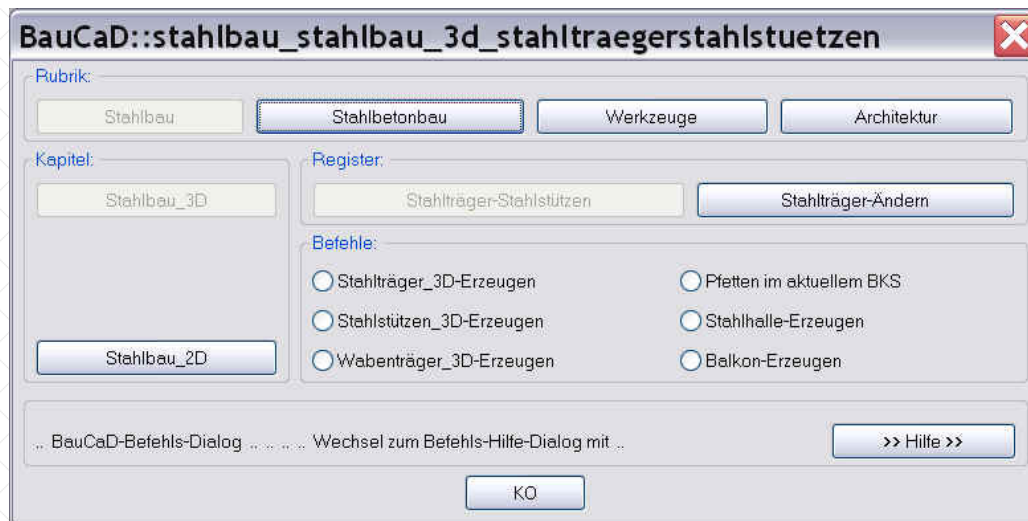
BauCaD::stahlbau_stahlbau_3d_stahltraegerstahlstuetzen

Rubrik:

Stahlbau

Stahlbetonbau

Werkzeuge

Architektur

Kapitel:

Stahlbau_3D

Register:

Stahlträger-Stahlstützen

Stahlträger-Ändern

Befehle:

Stahlträger_3D-Erzeugen

Pfetten im aktuellem BKS

Stahlstützen_3D-Erzeugen

Stahlhalle-Erzeugen

Stahlbau_2D

Wabenträger_3D-Erzeugen

Balkon-Erzeugen

.. BauCaD-Befehls-Dialog .. .. .. .. Wechsel zum Befehls-Hilfe-Dialog mit ..

>> Hilfe >>

KO